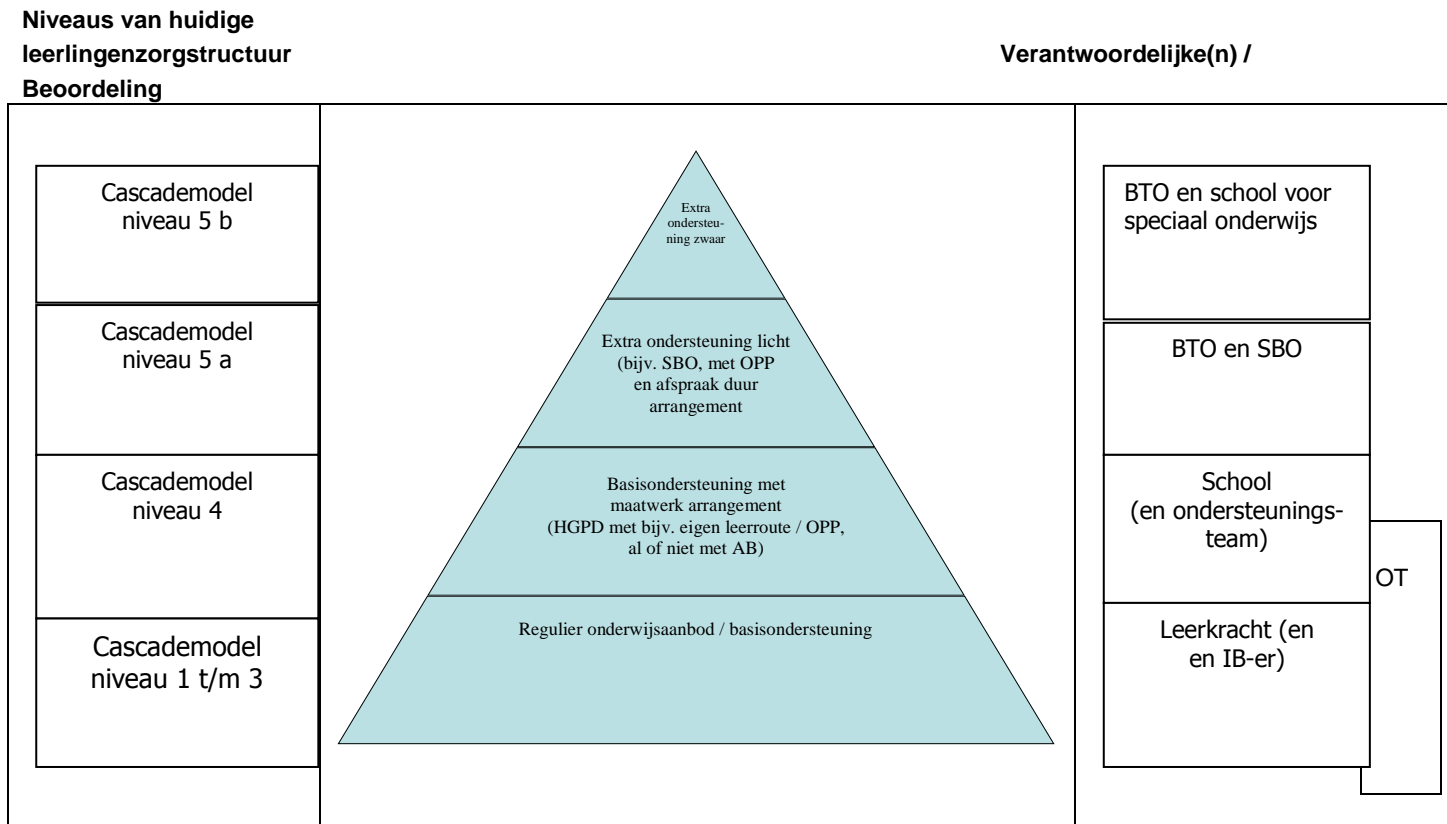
**Niveaus van huidige leerlingenzorgstructuur** **Verantwoordelijke(n) / Beoordeling**

Cascademodel niveau 5 b

Cascademodel niveau 5 a

Cascademodel niveau 4

Cascademodel niveau 1 t/m 3

Extra ondersteuning zwaar

Extra ondersteuning licht (bijv. SBO, met OPP en afspraak duur arrangement

Basisondersteuning met maatwerk arrangement (HGPD met bijv. eigen leerroute / OPP, al of niet met AB)

Regulier onderwijsaanbod / basisondersteuning

BTO en school voor speciaal onderwijs

BTO en SBO

School (en ondersteuningsteam)

Leerkracht (en en IB-er)

OT